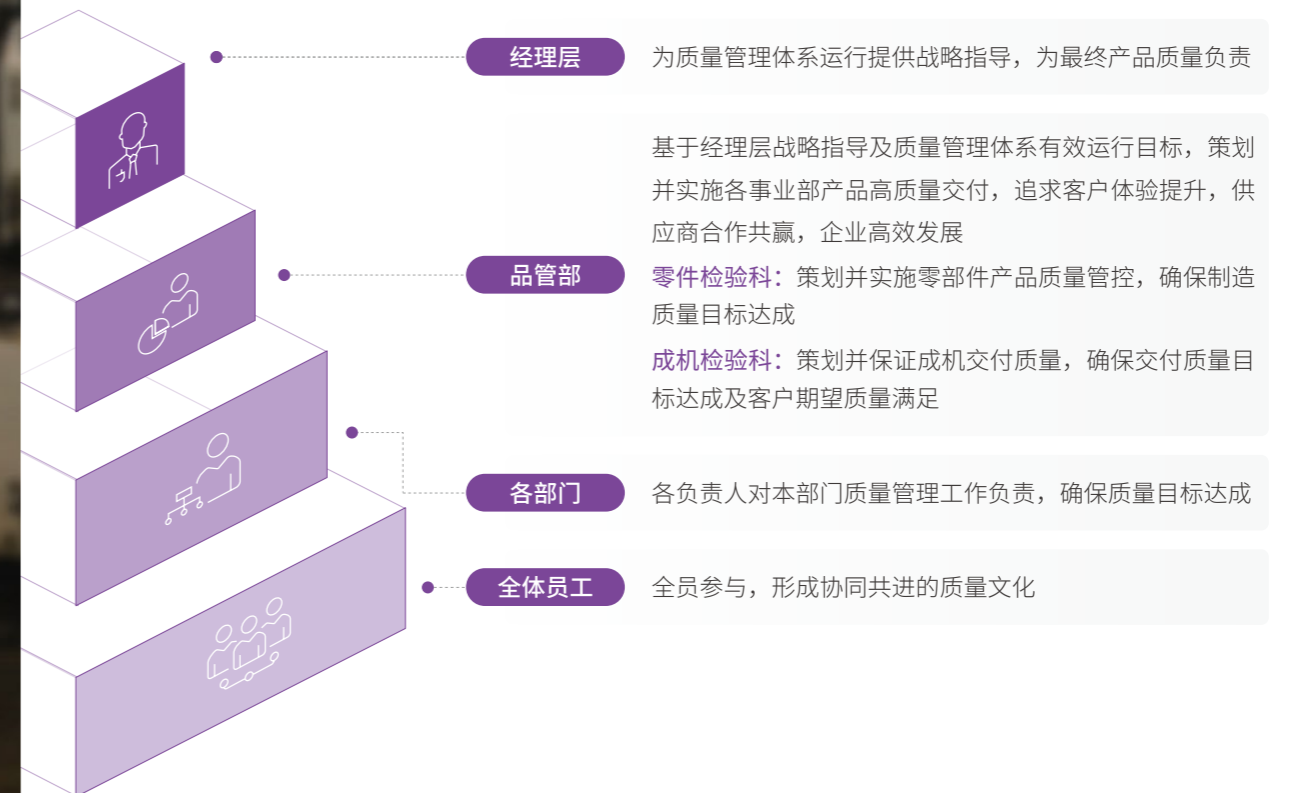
经理层

为质量管理体系运行提供战略指导，为最终产品质量负责

基于经理层战略指导及质量管理体系有效运行目标，策划并实施各事业部产品高质量交付，追求客户体验提升，供应商合作共赢，企业高效发展

品管部

零件检验科：策划并实施零部件产品质量管控，确保制造质量目标达成

成机检验科：策划并保证成机交付质量，确保交付质量目标达成及客户期望质量满足

各部门

各负责人对本部门质量管理工作负责，确保质量目标达成

全体员工

全员参与，形成协同共进的质量文化